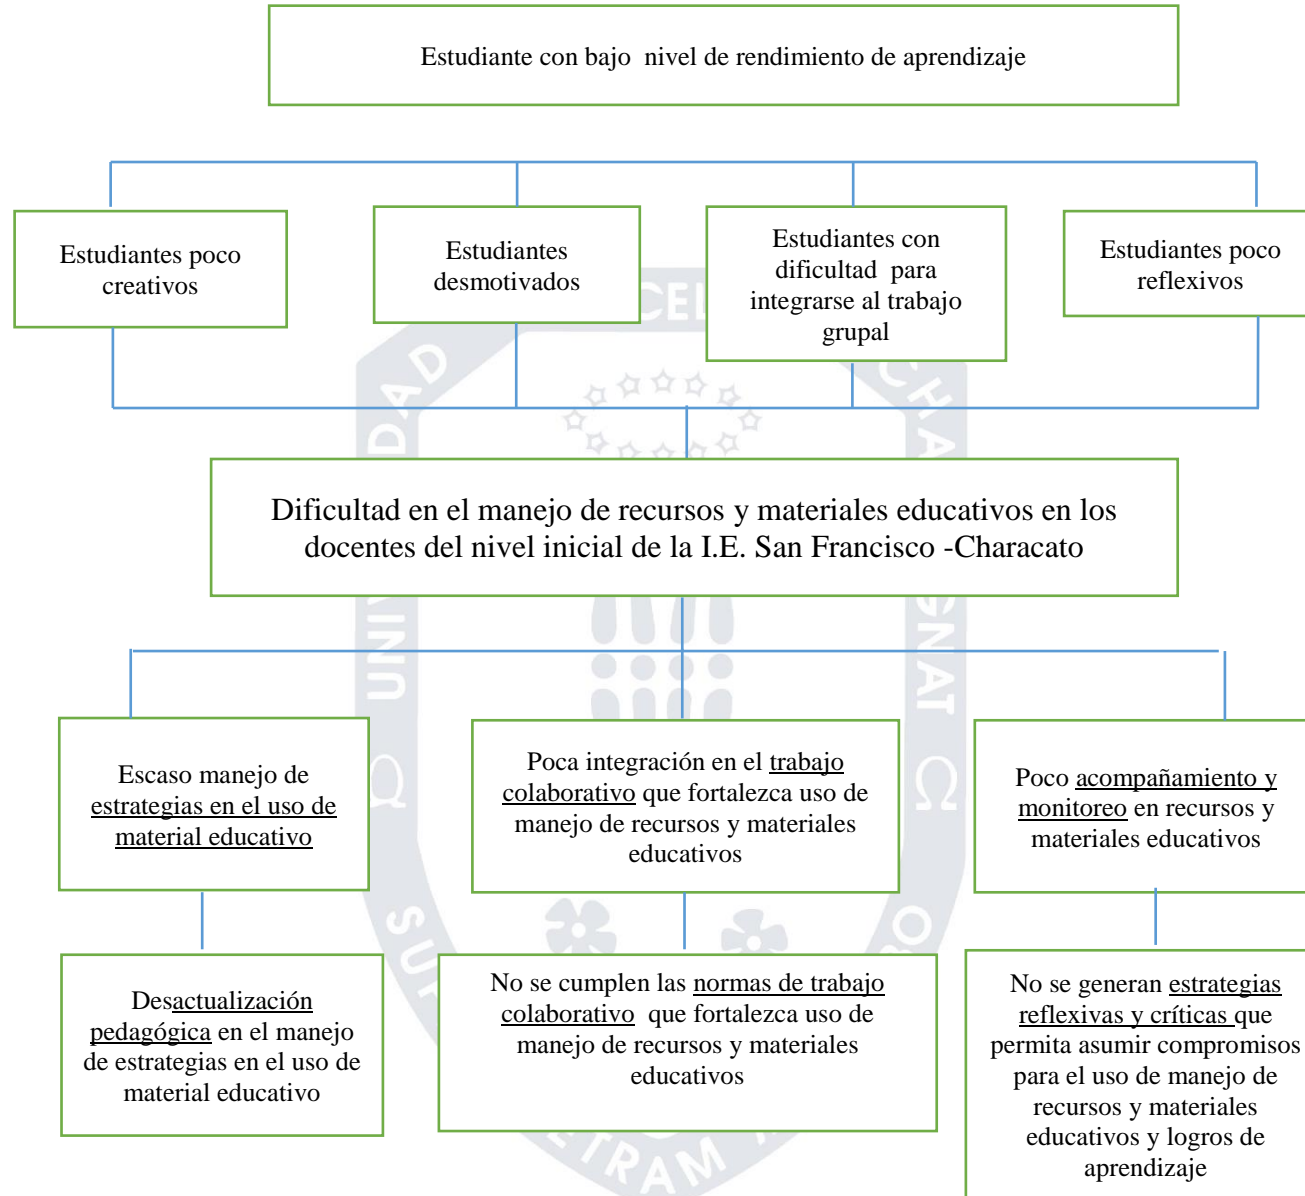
Estudiante con bajo nivel de rendimiento de aprendizaje

Estudiantes poco creativos

Estudiantes desmotivados

Estudiantes con dificultad para integrarse al trabajo grupal

Estudiantes poco reflexivos

Dificultad en el manejo de recursos y materiales educativos en los docentes del nivel inicial de la I.E. San Francisco -Characato

Escaso manejo de estrategias en el uso de material educativo

Poca integración en el trabajo colaborativo que fortalezca uso de manejo de recursos y materiales educativos

Poco acompañamiento y monitoreo en recursos y materiales educativos

Desactualización pedagógica en el manejo de estrategias en el uso de material educativo

No se cumplen las normas de trabajo colaborativo que fortalezca uso de manejo de recursos y materiales educativos

No se generan estrategias reflexivas y críticas que permita asumir compromisos para el uso de manejo de recursos y materiales educativos y logros de aprendizaje